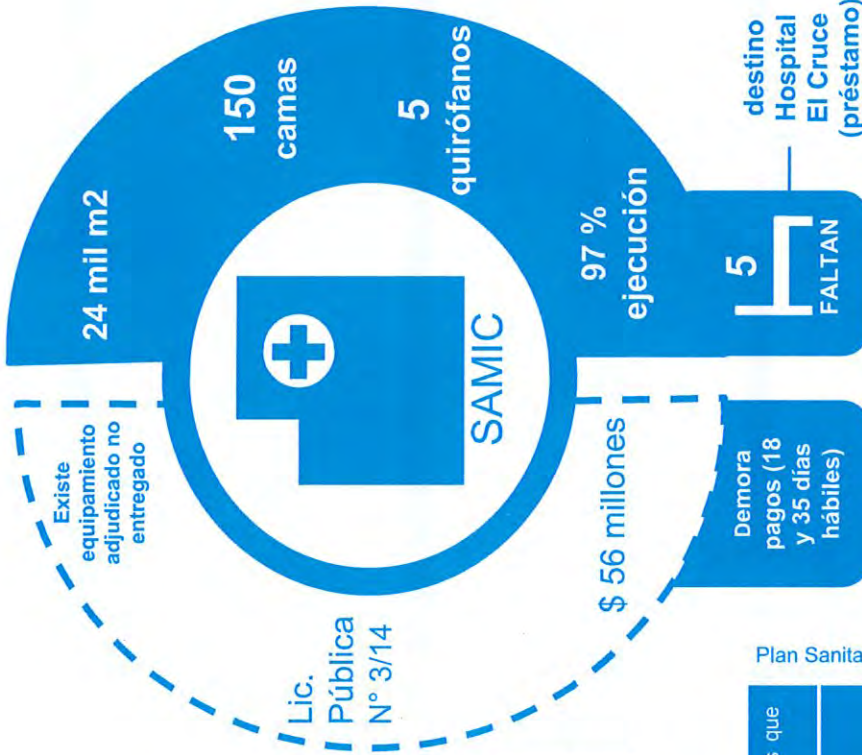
24 mil m2

150 camas

5 quirófanos

97 % ejecución

5

FALTAN

destino Hospital El Cruce (préstamo)

SAMIC

Existe equipamiento adjudicado no entregado

Lic. Pública N° 3/14

$ 56 millones

Demora pagos (18 y 35 días hábiles)

Plan Sanita

s que